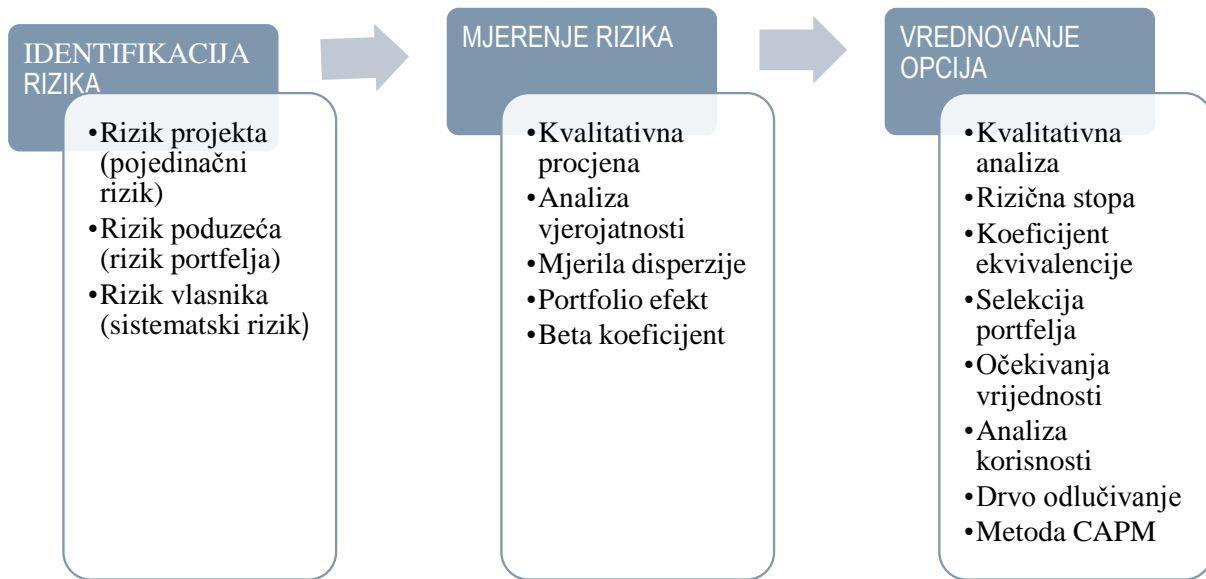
IDENTIFIKACIJA RIZIKA

•Rizik projekta (pojedinačni rizik)
•Rizik poduzeća (rizik portfelja)
•Rizik vlasnika (sistematski rizik)

MJERENJE RIZIKA

•Kvalitativna procjena
•Analiza vjerojatnosti
•Mjerila disperzije
•Portfolio efekt
•Beta koeficijent

VREDNOVANJE OPCIJA

•Kvalitativna analiza
•Rizična stopa
•Koeficijent ekvivalencije
•Selekcija portfelja
•Očekivanja vrijednosti
•Analiza korisnosti
•Drvo odlučivanje
•Metoda CAPM